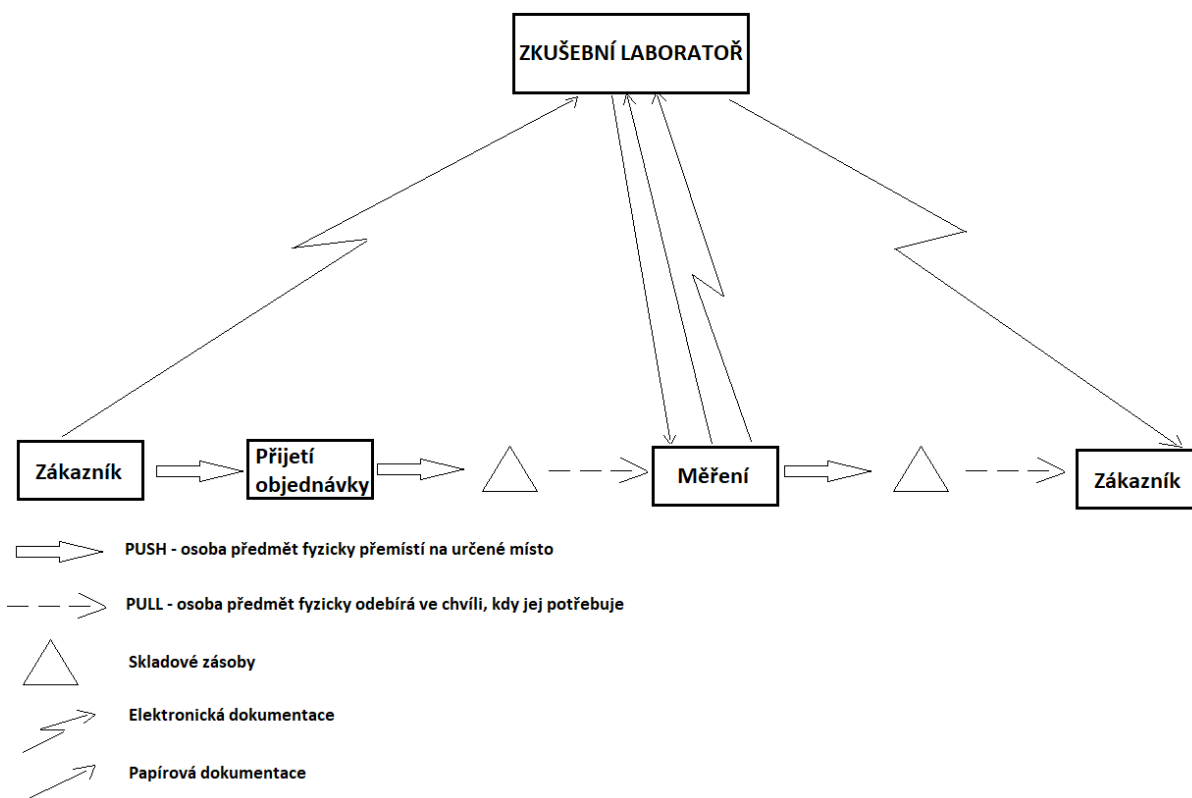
ZKUŠEBNÍ LABORATOŘ

Zákazník

Přijetí objednávky

Měření

Zákazník

PUSH - osoba předmět fyzicky přemístí na určené místo

PULL - osoba předmět fyzicky odebírá ve chvíli, kdy jej potřebuje

Skladové zásoby

Elektronická dokumentace

Papírová dokumentace